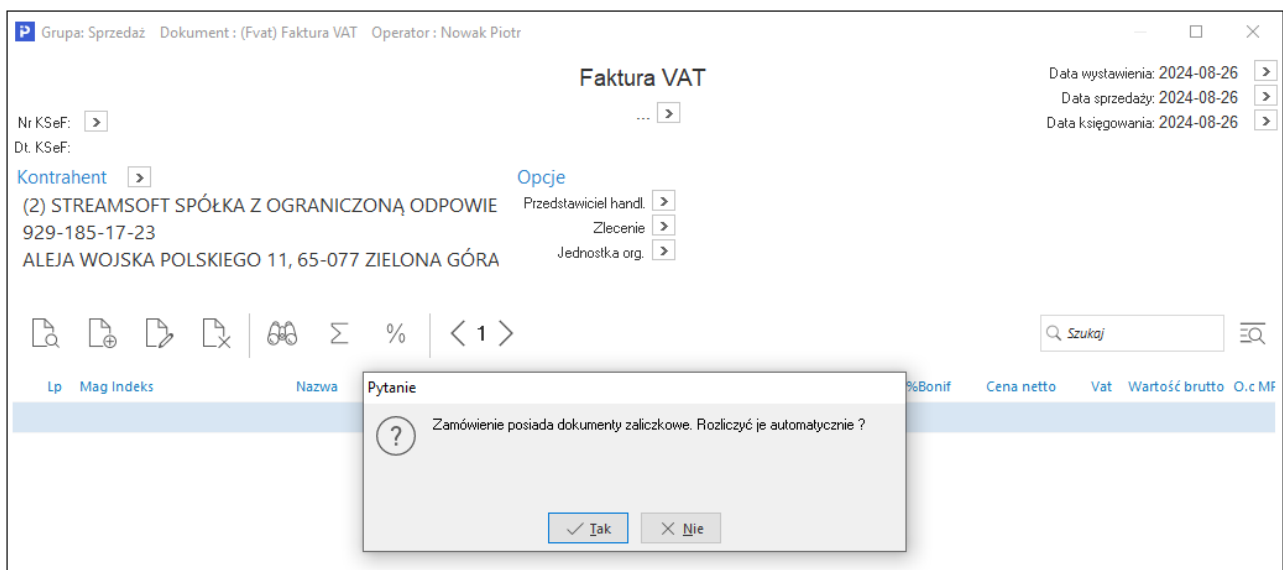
Grupa: Sprzedaż Dokument : (Fvat) Faktura VAT Operator : Nowak Piotr

Faktura VAT

...

Data wystawienia: 2024-08-26
Data sprzedaży: 2024-08-26
Data księgowania: 2024-08-26

Nr KSeF:
Dt. KSeF:

Kontrahent
(2) STREAMSOFT SPÓŁKA Z OGRANICZONĄ ODPOWIE
929-185-17-23
ALEJA WOJSKA POLSKIEGO 11, 65-077 ZIELONA GÓRA

Opcje
Przedstawiciel handl.
Zlecenie
Jednostka org.

Σ %
1

Szukaj

| Lp | Mag | Indeks | Nazwa | %Bonif | Cena netto | Vat | Wartość brutto | O.c MF |
|---|---|---|---|---|---|---|---|---|

Pytanie

Zamówienie posiada dokumenty zaliczkowe. Rozliczyć je automatycznie ?

Tak
Nie